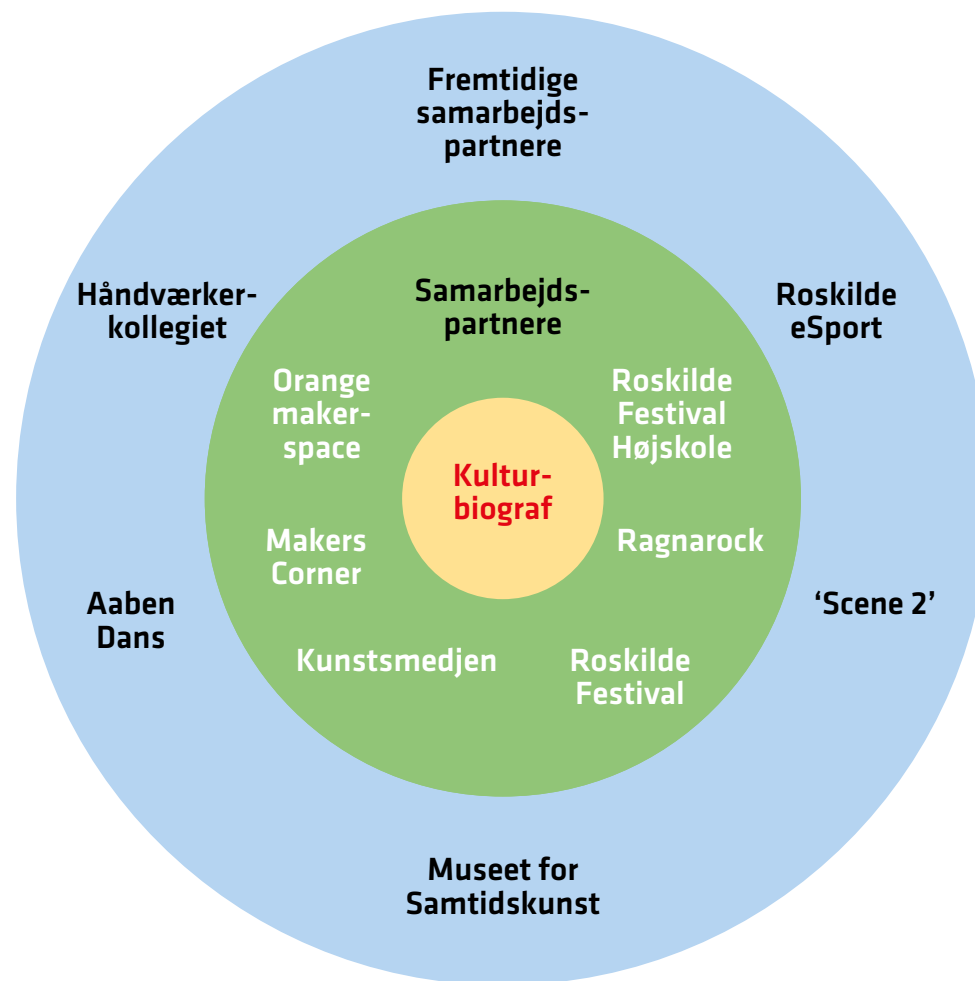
Fremtidige samarbejdspartnere

Håndværkerkollegiet

Roskilde eSport

Samarbejdspartnere

Orange makerspace

Roskilde Festival Højskole

Kulturbiograf

Makers Corner

Ragnarock

Aaben Dans

'Scene 2'

Kunstsmedjen

Roskilde Festival

Museet for Samtidskunst